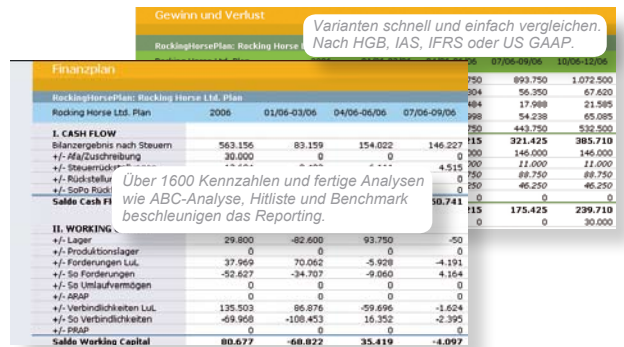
Gewinn und Verlust

Varianten schnell und einfach vergleichen. Nach HGB, IAS, IFRS oder US GAAP.

| 07/06-09/06 | 10/06-12/06 |
|---|---|
| 893.750 | 1.072.500 |
| 56.350 | 67.620 |
| 17.988 | 21.585 |
| 54.238 | 65.085 |
| 443.750 | 532.500 |
| 321.425 | 385.710 |
| 146.000 | 146.000 |
| 11.000 | 11.000 |
| 88.750 | 88.750 |
| 46.250 | 46.250 |
| 175.425 | 239.710 |
| 0 | 30.000 |

Finanzplan

RockingHorsePlan: Rocking Horse Ltd. Plan

| Rocking Horse Ltd. Plan | 2006 | 01/06-03/06 | 04/06-06/06 | 07/06-09/06 |
|---|---|---|---|---|
| I. CASH FLOW | | | | |
| Bilanzergebnis nach Steuern | 563.156 | 83.159 | 154.022 | 146.227 |
| +/- Afa/Zuschreibung | 30.000 | 0 | 0 | 0 |
| +/- Steuerrück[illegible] | | | | 4.515 |
| +/- Rückstell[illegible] | | | | 0 |
| +/- SoPo Rück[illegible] | | | | 0 |
| Saldo Cash Fl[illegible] | | | | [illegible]0.741 |
| II. WORKING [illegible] | | | | |
| +/- Lager | 29.800 | -82.600 | 93.750 | -50 |
| +/- Produktionslager | 0 | 0 | 0 | 0 |
| +/- Forderungen LuL | 37.969 | 70.062 | -5.928 | -4.191 |
| +/- So Forderungen | -52.627 | -34.707 | -9.060 | 4.164 |
| +/- So Umlaufvermögen | 0 | 0 | 0 | 0 |
| +/- ARAP | 0 | 0 | 0 | 0 |
| +/- Verbindlichkeiten LuL | 135.503 | 86.876 | -59.696 | -1.624 |
| +/- So Verbindlichkeiten | -69.968 | -108.453 | 16.352 | -2.395 |
| +/- PRAP | 0 | 0 | 0 | 0 |
| Saldo Working Capital | 80.677 | -68.822 | 35.419 | -4.097 |

Über 1600 Kennzahlen und fertige Analysen wie ABC-Analyse, Hitliste und Benchmark beschleunigen das Reporting.